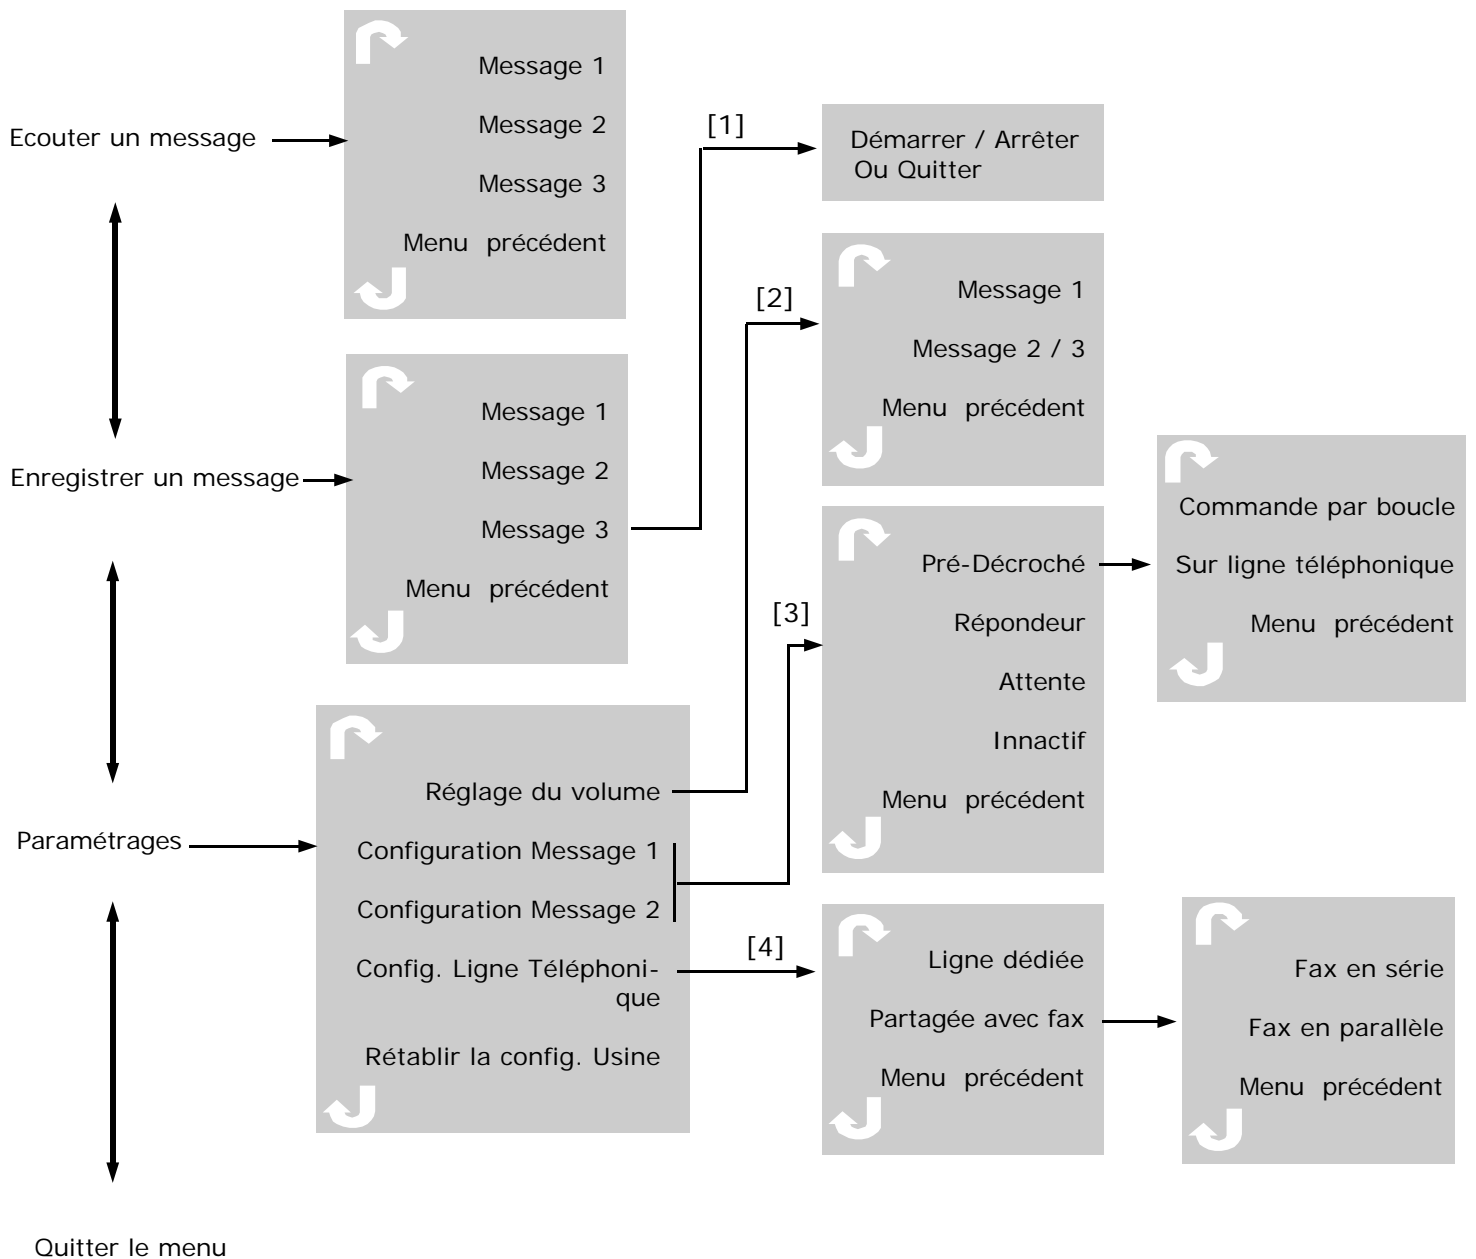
Ecouter un message

Message 1

Message 2

Message 3

Menu précédent

[1]

Démarrer / Arrêter
Ou Quitter

[2]

Message 1

Message 2 / 3

Menu précédent

Enregistrer un message

Message 1

Message 2

Message 3

Menu précédent

Commande par boucle

Sur ligne téléphonique

Menu précédent

Pré-Décroché

Répondeur

Attente

Innactif

Menu précédent

[3]

Paramétrages

Réglage du volume

Configuration Message 1

Configuration Message 2

Config. Ligne Téléphonique

Rétablir la config. Usine

[4]

Ligne dédiée

Partagée avec fax

Menu précédent

Fax en série

Fax en parallèle

Menu précédent

Quitter le menu